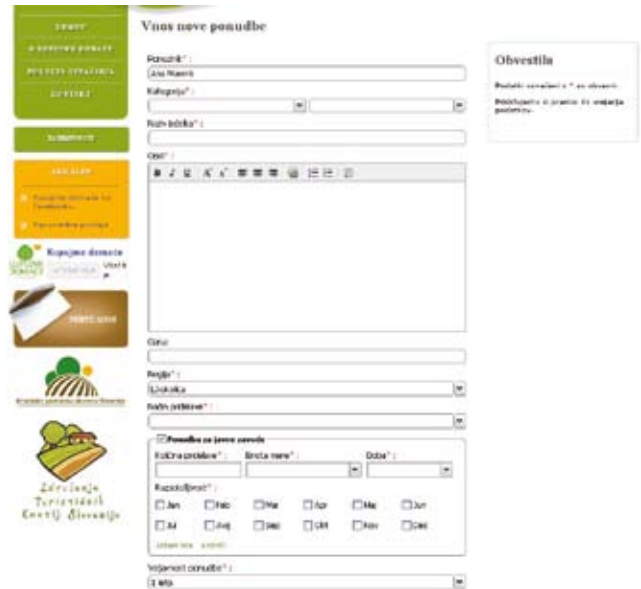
Vnos nove ponudbe

Ponudnik* :
Ana Mueml

Kategorija* :

Naziv izdelka* :

Opis* :

Cena :

Regija* :
Ljubljana

Način prodaje* :

Ponudba za javne zavode

Količina pridelave* :

Enota mere* :

Doba* :

Razpoložljivost* :

Jan

Feb

Mar

Apr

Maj

Jun

Jul

Avg

Sep

Okt

Nov

Dec

Veljavnost ponudbe* :
1 leto

Obvestila

Podatki označeni z * so obvezni.

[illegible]

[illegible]

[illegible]

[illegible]

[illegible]

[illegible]

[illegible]

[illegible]

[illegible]

Kupujmo domače

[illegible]

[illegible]

Združenje Turističnih Kmetij Slovenije